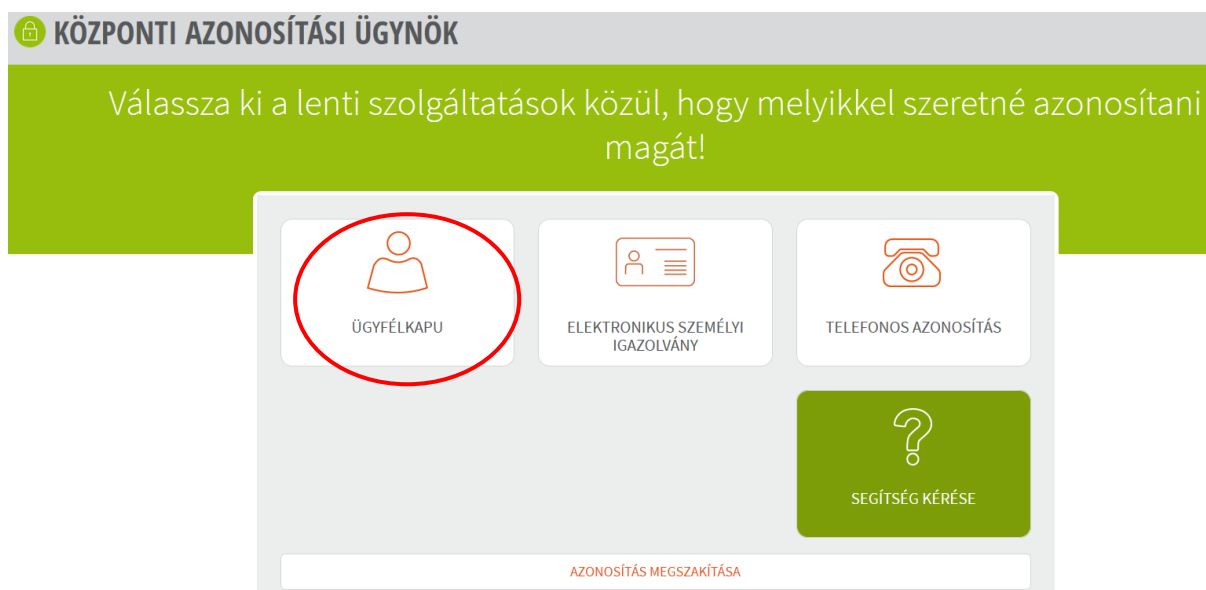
KÖZPONTI AZONOSÍTÁSI ÜGYNÖK

Válassza ki a lenti szolgáltatások közül, hogy melyikkel szeretné azonosítani magát!

ÜGYFÉLKAPU

ELEKTRONIKUS SZEMÉLYI IGAZOLVÁNY

TELEFONOS AZONOSÍTÁS

SEGÍTSÉG KÉRÉSE

AZONOSÍTÁS MEGSZAKÍTÁSA